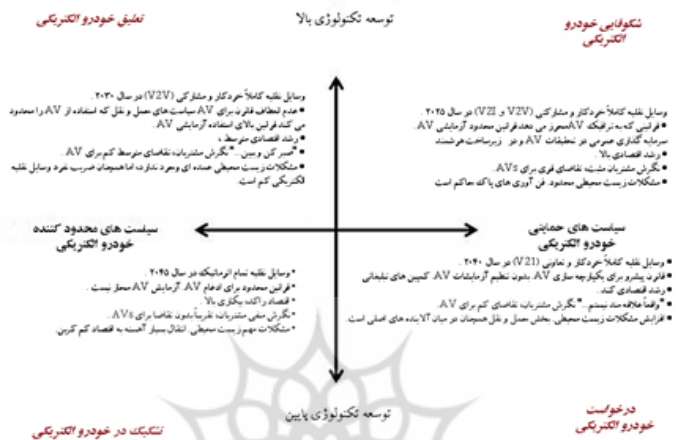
توسعه تکنولوژی بالا

تعلیق خودرو الکتریکی

شکوفایی خودرو الکتریکی

وسایل نقلیه کاملاً خودکار و مشارکتی (V2V) در سال ۲۰۳۰
• عدم انعطاف قانون برای AV سیاست های حمل و نقل که استفاده از AV را محدود می کند قوانین بالای استفاده آزمایشی AV.
• رشد اقتصادی متوسط
• "صبر کن و ببین" نگرش مشتریان، تقاضای متوسط کم برای AV.
• مشکلات زیست محیطی عمده ای وجود ندارد، اما همچنان ضرورت خودرو وسایل نقلیه الکتریکی کم است.

وسایل نقلیه کاملاً خودکار و مشارکتی (V2V و V2I) در سال ۲۰۲۵
• قوانین که به ترافیک AVمجوز می دهد قوانین محدود آزمایشی AV. سرمایه گذاری عمومی در تحقیقات AV و غیر زیرساخت هوشمند
• رشد اقتصادی بالا
• نگرش مشتریان مثبت، تقاضای قوی برای AVs.
• مشکلات زیست محیطی محدود، فن آوری های پاک حاکم است

سیاست های محدود کننده خودرو الکتریکی

سیاست های حمایتی خودرو الکتریکی

• وسایل نقلیه تمام اتوماتیک در سال ۲۰۴۵
• قوانین محدود برای ادغام AV، آزمایش AV مجاز نیست.
• اقتصاد راکد یا کاری بالا.
• نگرش منفی مشتریان، تقریباً بدون تقاضا برای AVs.
• مشکلات مهم زیست محیطی انتقال بسیار آهسته به اقتصاد کم کربن.

• وسایل نقلیه کاملاً خودکار و تعاونی (V2I) در سال ۲۰۴۰
• قانون پیشرو برای یکپارچه سازی AV بدون تنظیم آزمایشات AV کمپین های تبلیغاتی
• رشد اقتصادی کند.
• "واقعاً علاقه مند نیستم." نگرش مشتریان، تقاضای کم برای AV.
• افزایش مشکلات زیست محیطی، بخش حمل و نقل همچنان در میان آلاینده های اصلی است.

توسعه تکنولوژی پایین

تشکیک در خودرو الکتریکی

درخواست خودرو الکتریکی